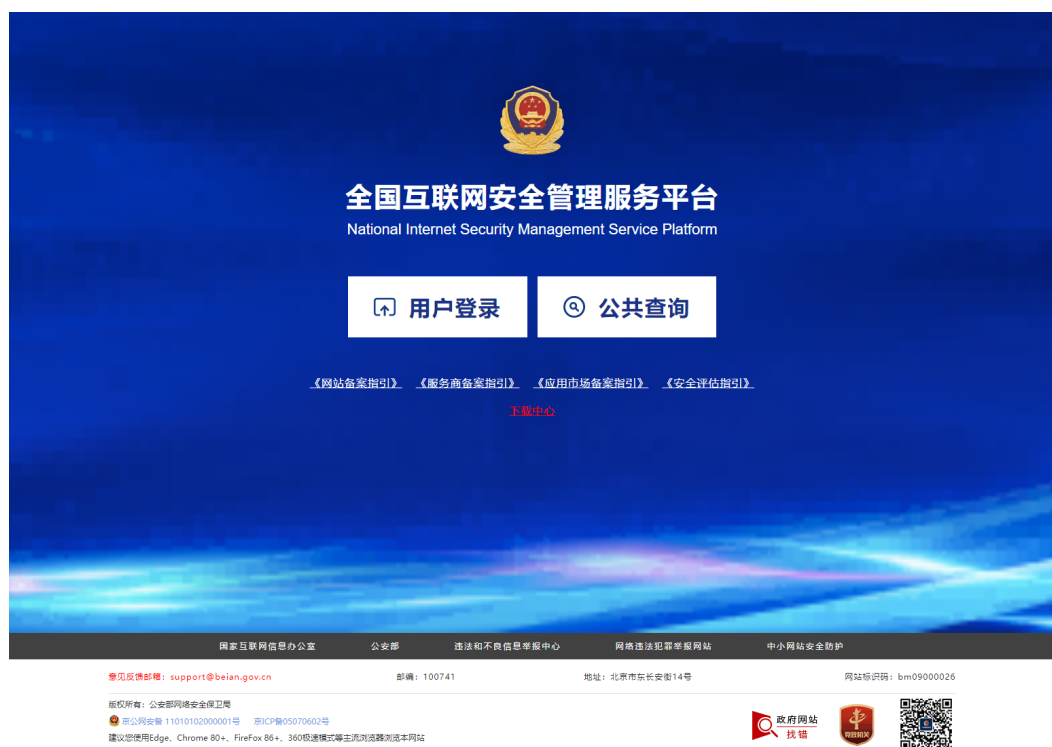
全国互联网安全管理服务平台
National Internet Security Management Service Platform

用户登录

公共查询

《网站备案指引》 《服务商备案指引》 《应用市场备案指引》 《安全评估指引》

下载中心

国家互联网信息办公室 公安部 违法和不良信息举报中心 网络违法犯罪举报网站 中小网站安全防护

意见反馈邮箱：support@beian.gov.cn 邮编：100741 地址：北京市东长安街14号 网站标识码：bm09000026

版权所有：公安部网络安全保卫局
京公网安备 11010102000001号 京ICP备05070602号
建议您使用Edge、Chrome 80+、FireFox 86+、360极速模式等主流浏览器浏览本网站

政府网站 找错

党政机关